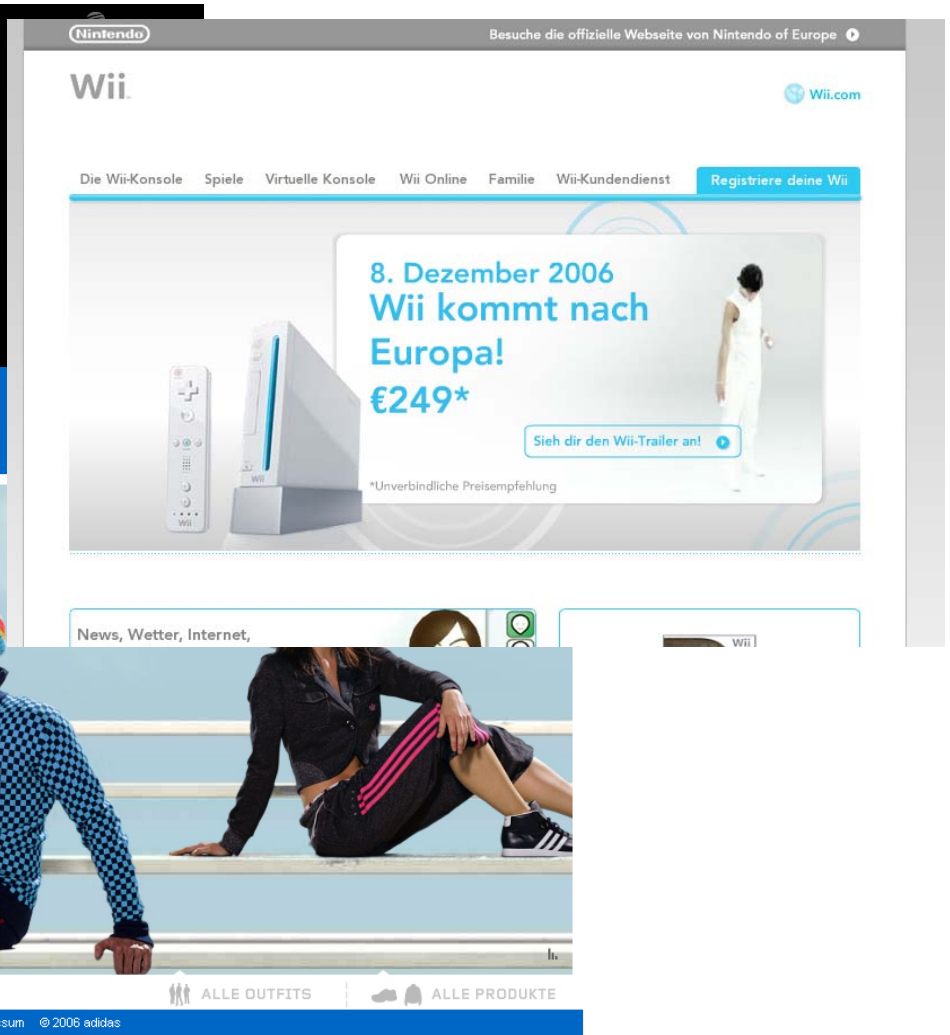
Nintendo

Besuche die offizielle Webseite von Nintendo of Europe

Wii

Wii.com

Die Wii-Konsole Spiele Virtuelle Konsole Wii Online Familie Wii-Kundendienst Registriere deine Wii

8. Dezember 2006
Wii kommt nach Europa!
€249*

Sieh dir den Wii-Trailer an!

*Unverbindliche Preisempfehlung

Wii

News, Wetter, Internet,

Wii

ALLE OUTFITS

ALLE PRODUKTE

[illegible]sum © 2006 adidas